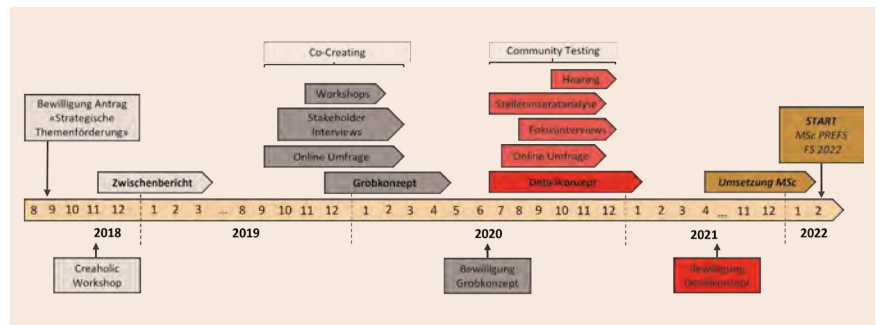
Co-Creating

Community Testing

Hearing

Workshops

Stelleninseratanalyse

Stakeholder Interviews

Fokusinterviews

Online Umfrage

Online Umfrage

Bewilligung Antrag «Strategische Themenförderung»

START MSc PREFS FS 2022

Zwischenbericht

Grobkonzept

Detailkonzept

Umsetzung MSc

8 9 10 11 12 1 2 3 ... 8 9 10 11 12 1 2 3 4 5 6 7 8 9 10 11 12 1 2 3 4 ... 11 12 1 2

2018

2019

2020

2021

2022

Creaholic Workshop

Bewilligung Grobkonzept

Bewilligung Detailkonzept